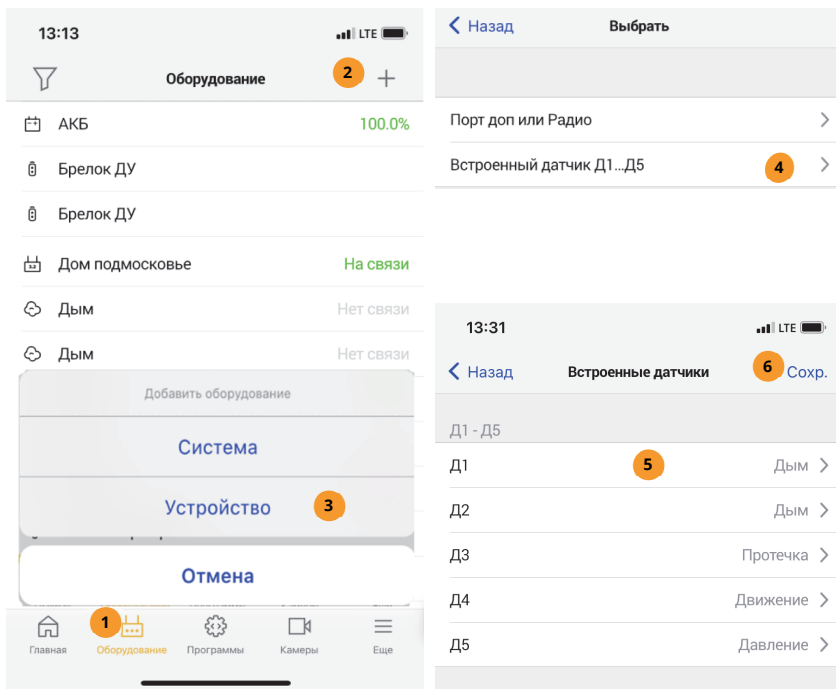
13:13 LTE

Оборудование 2

АКБ 100.0%

Брелок ДУ

Брелок ДУ

Дом подмосковье На связи

Дым Нет связи

Дым Нет связи

Добавить оборудование

Система

Устройство 3

Отмена

Главная 1 Оборудование Программы Камеры Еще

Назад Выбрать

Порт доп или Радио

Встроенный датчик Д1...Д5 4

13:31 LTE

Назад Встроенные датчики 6 Сохр.

Д1 - Д5

Д1 5 Дым

Д2 Дым

Д3 Протечка

Д4 Движение

Д5 Давление